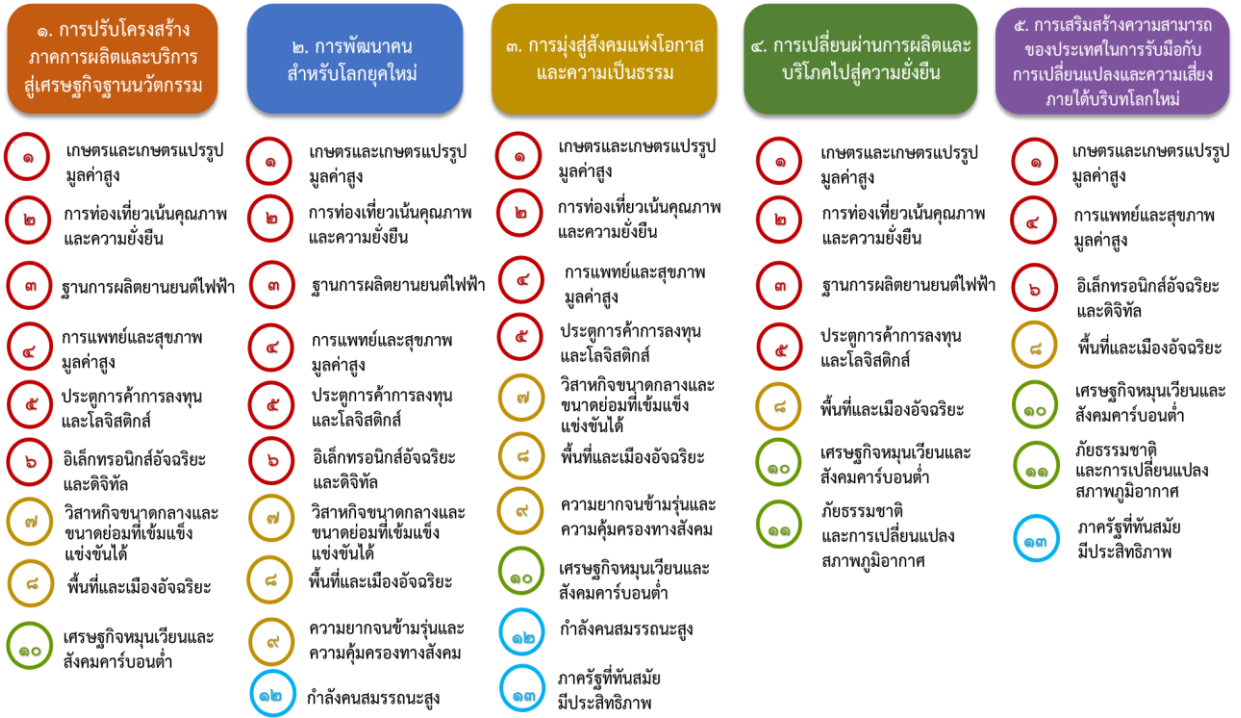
๑. การปรับโครงสร้างภาคการผลิตและบริการสู่เศรษฐกิจฐานนวัตกรรม

๑ เกษตรและเกษตรแปรรูปมูลค่าสูง
๒ การท่องเที่ยวเน้นคุณภาพและความยั่งยืน
๓ ฐานการผลิตยานยนต์ไฟฟ้า
๔ การแพทย์และสุขภาพมูลค่าสูง
๕ ประตูการค้าการลงทุนและโลจิสติกส์
๖ อิเล็กทรอนิกส์อัจฉริยะและดิจิทัล
๗ วิสาหกิจขนาดกลางและขนาดย่อมที่เข้มแข็งแข่งขันได้
๘ พื้นที่และเมืองอัจฉริยะ
๑๐ เศรษฐกิจหมุนเวียนและสังคมคาร์บอนต่ำ

๒. การพัฒนาคนสำหรับโลกยุคใหม่

๑ เกษตรและเกษตรแปรรูปมูลค่าสูง
๒ การท่องเที่ยวเน้นคุณภาพและความยั่งยืน
๓ ฐานการผลิตยานยนต์ไฟฟ้า
๔ การแพทย์และสุขภาพมูลค่าสูง
๕ ประตูการค้าการลงทุนและโลจิสติกส์
๖ อิเล็กทรอนิกส์อัจฉริยะและดิจิทัล
๗ วิสาหกิจขนาดกลางและขนาดย่อมที่เข้มแข็งแข่งขันได้
๘ พื้นที่และเมืองอัจฉริยะ
๙ ความยากจนข้ามรุ่นและความคุ้มครองทางสังคม
๑๒ กำลังคนสมรรถนะสูง

๓. การมุ่งสู่สังคมแห่งโอกาสและความเป็นธรรม

๑ เกษตรและเกษตรแปรรูปมูลค่าสูง
๒ การท่องเที่ยวเน้นคุณภาพและความยั่งยืน
๔ การแพทย์และสุขภาพมูลค่าสูง
๕ ประตูการค้าการลงทุนและโลจิสติกส์
๗ วิสาหกิจขนาดกลางและขนาดย่อมที่เข้มแข็งแข่งขันได้
๘ พื้นที่และเมืองอัจฉริยะ
๙ ความยากจนข้ามรุ่นและความคุ้มครองทางสังคม
๑๐ เศรษฐกิจหมุนเวียนและสังคมคาร์บอนต่ำ
๑๒ กำลังคนสมรรถนะสูง
๑๓ ภาครัฐที่ทันสมัยมีประสิทธิภาพ

๔. การเปลี่ยนผ่านการผลิตและบริโภคไปสู่ความยั่งยืน

๑ เกษตรและเกษตรแปรรูปมูลค่าสูง
๒ การท่องเที่ยวเน้นคุณภาพและความยั่งยืน
๓ ฐานการผลิตยานยนต์ไฟฟ้า
๕ ประตูการค้าการลงทุนและโลจิสติกส์
๘ พื้นที่และเมืองอัจฉริยะ
๑๐ เศรษฐกิจหมุนเวียนและสังคมคาร์บอนต่ำ
๑๑ ภัยธรรมชาติและการเปลี่ยนแปลงสภาพภูมิอากาศ

๕. การเสริมสร้างความสามารถของประเทศในการรับมือกับการเปลี่ยนแปลงและความเสี่ยงภายใต้บริบทโลกใหม่

๑ เกษตรและเกษตรแปรรูปมูลค่าสูง
๔ การแพทย์และสุขภาพมูลค่าสูง
๖ อิเล็กทรอนิกส์อัจฉริยะและดิจิทัล
๘ พื้นที่และเมืองอัจฉริยะ
๑๐ เศรษฐกิจหมุนเวียนและสังคมคาร์บอนต่ำ
๑๑ ภัยธรรมชาติและการเปลี่ยนแปลงสภาพภูมิอากาศ
๑๓ ภาครัฐที่ทันสมัยมีประสิทธิภาพ